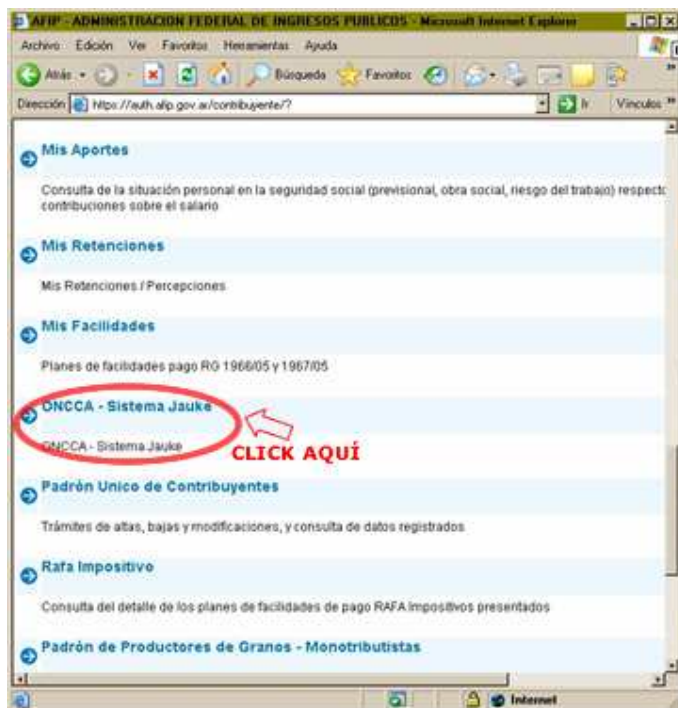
AFIP - ADMINISTRACION FEDERAL DE INGRESOS PUBLICOS - Microsoft Internet Explorer

Archivo Edición Ver Favoritos Herramientas Ayuda

Atrás Búsqueda Favoritos

Dirección https://auth.afip.gov.ar/contribuyente/? Ir Vínculos

Mis Aportes

Consulta de la situación personal en la seguridad social (previsional, obra social, riesgo del trabajo) respecto contribuciones sobre el salario

Mis Retenciones

Mis Retenciones / Percepciones

Mis Facilidades

Planes de facilidades pago RG 1966/05 y 1967/05

ONCCA - Sistema Jauke

ONCCA - Sistema Jauke

CLICK AQUÍ

Padrón Unico de Contribuyentes

Trámites de altas, bajas y modificaciones, y consulta de datos registrados

Rafa Impositivo

Consulta del detalle de los planes de facilidades de pago RAFA Impositivos presentados

Padrón de Productores de Granos - Monotributistas

Internet